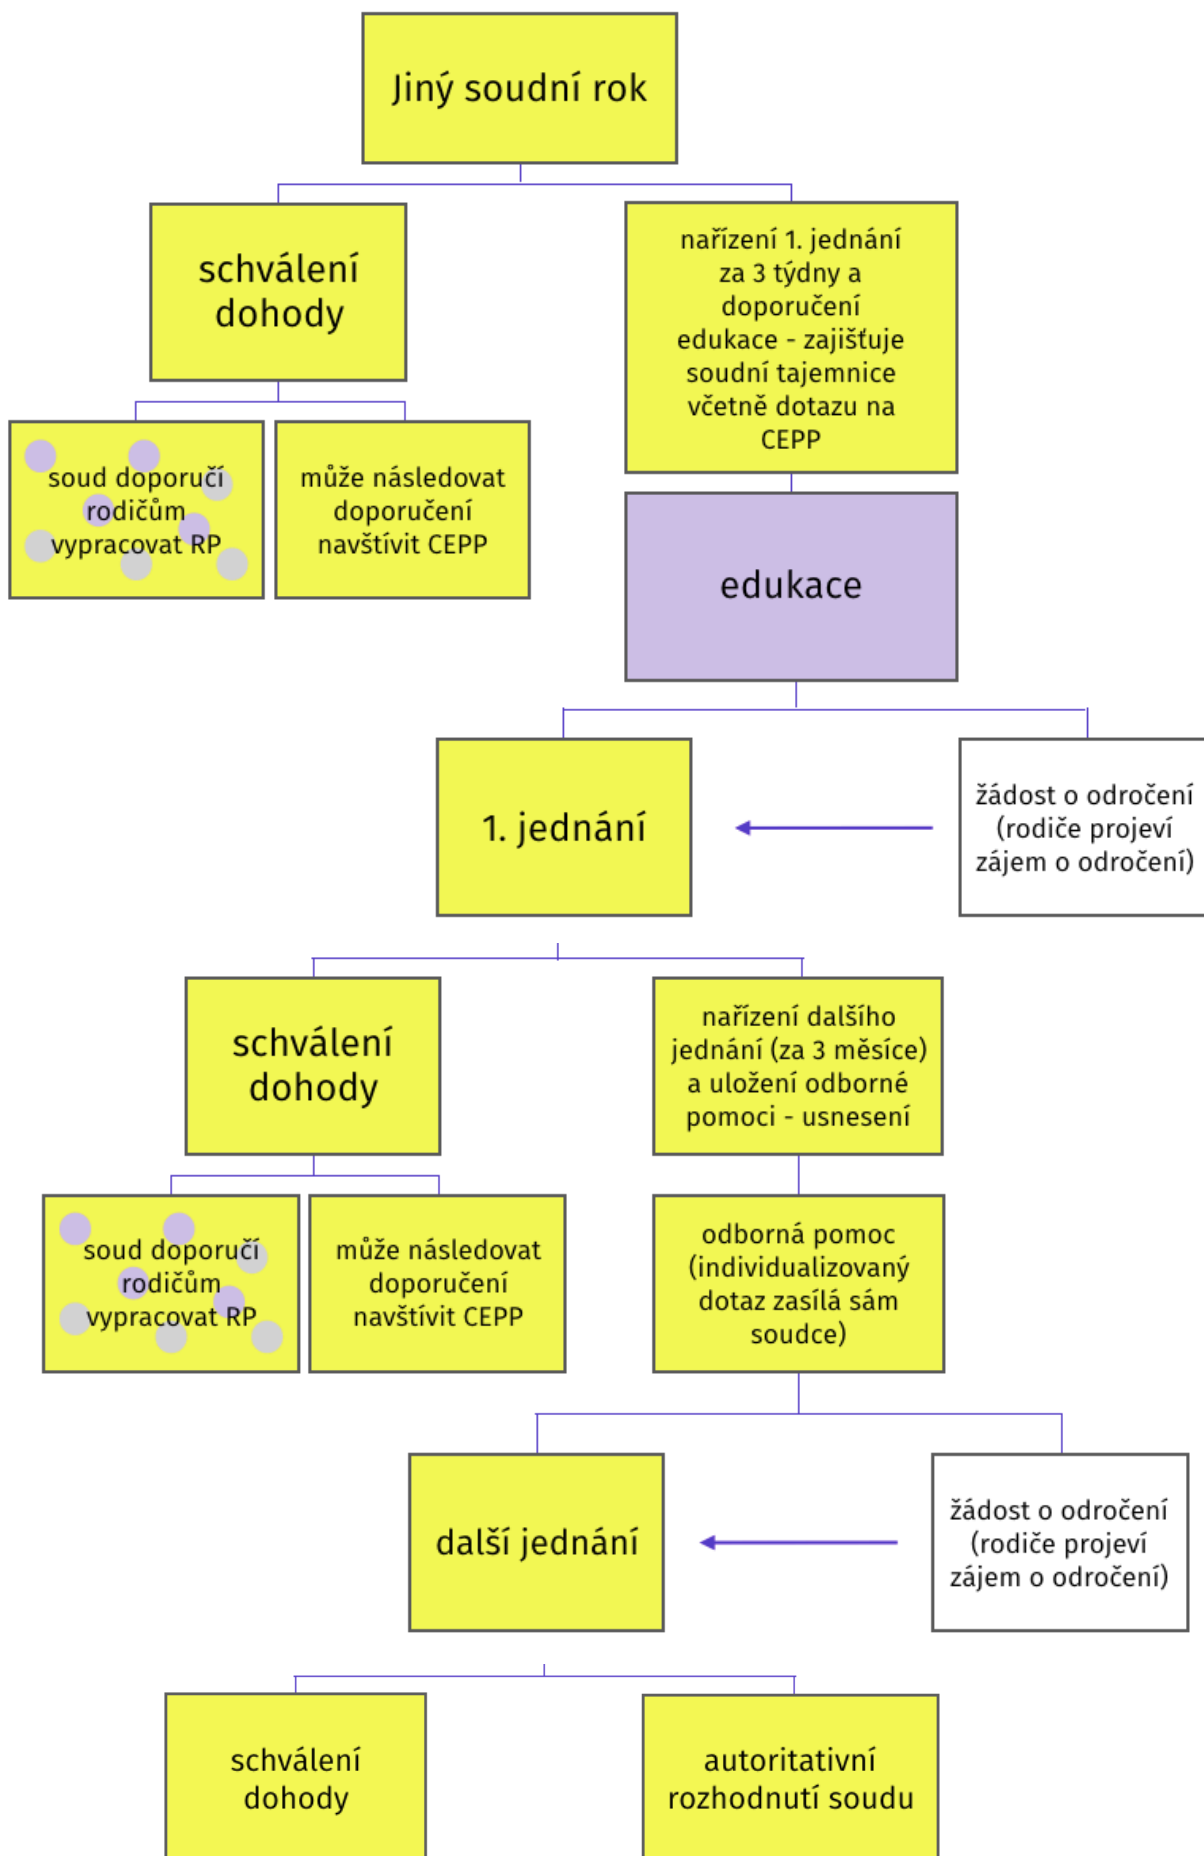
Jiný soudní rok

schválení dohody

nařízení 1. jednání za 3 týdny a doporučení edukace - zajišťuje soudní tajemnice včetně dotazu na CEPP

soud doporučí rodičům vypracovat RP

může následovat doporučení navštívit CEPP

edukace

1. jednání

žádost o odročení (rodiče projeví zájem o odročení)

schválení dohody

nařízení dalšího jednání (za 3 měsíce) a uložení odborné pomoci - usnesení

soud doporučí rodičům vypracovat RP

může následovat doporučení navštívit CEPP

odborná pomoc (individualizovaný dotaz zasílá sám soudce)

další jednání

žádost o odročení (rodiče projeví zájem o odročení)

schválení dohody

autoritativní rozhodnutí soudu